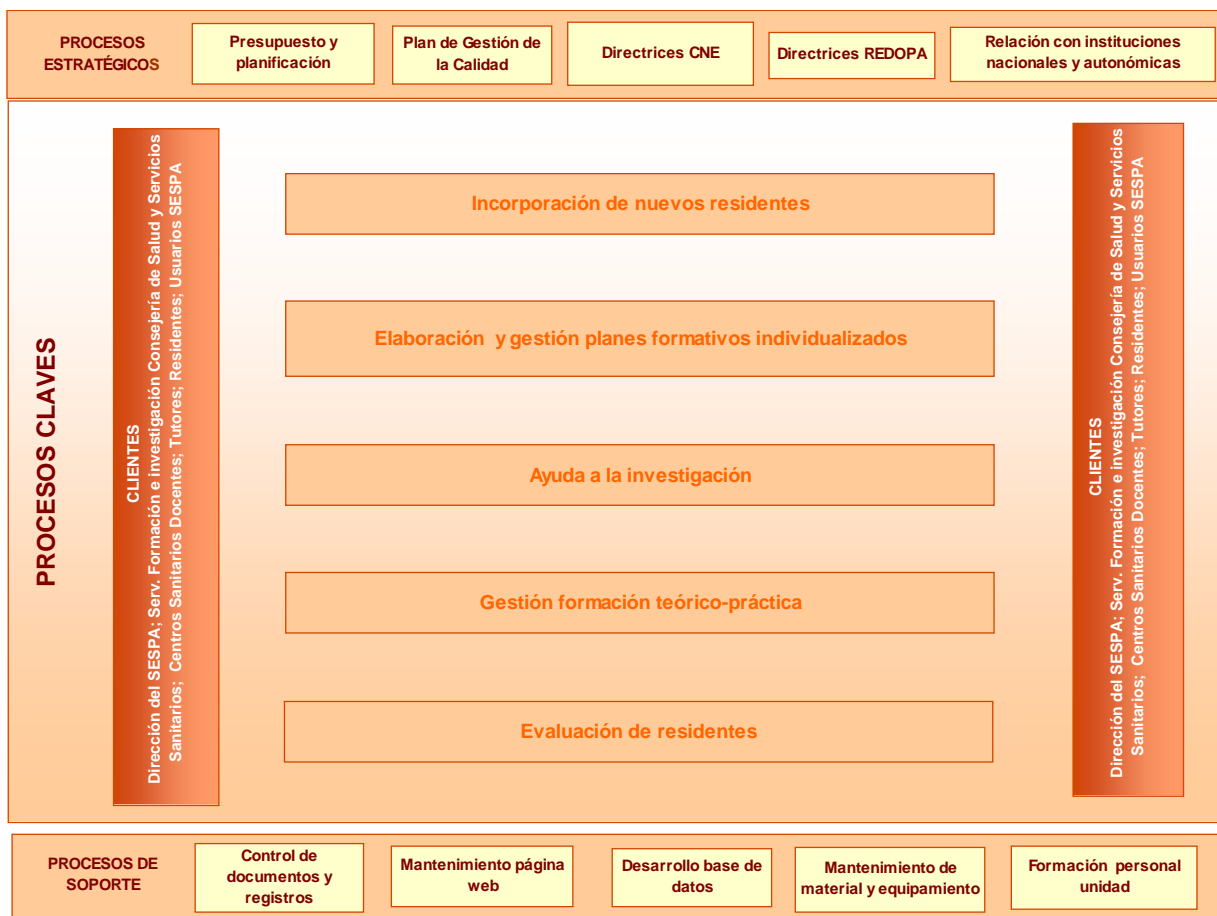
PROCESOS ESTRATÉGICOS

Presupuesto y planificación

Plan de Gestión de la Calidad

Directrices CNE

Directrices REDOPA

Relación con instituciones nacionales y autonómicas

PROCESOS CLAVES

CLIENTES
Dirección del SESPA; Serv. Formación e investigación Consejería de Salud y Servicios Sanitarios; Centros Sanitarios Docentes; Tutores; Residentes; Usuarios SESPA

Incorporación de nuevos residentes

Elaboración y gestión planes formativos individualizados

Ayuda a la investigación

Gestión formación teórico-práctica

Evaluación de residentes

CLIENTES
Dirección del SESPA; Serv. Formación e investigación Consejería de Salud y Servicios Sanitarios; Centros Sanitarios Docentes; Tutores; Residentes; Usuarios SESPA

PROCESOS DE SOPORTE

Control de documentos y registros

Mantenimiento página web

Desarrollo base de datos

Mantenimiento de material y equipamiento

Formación personal unidad